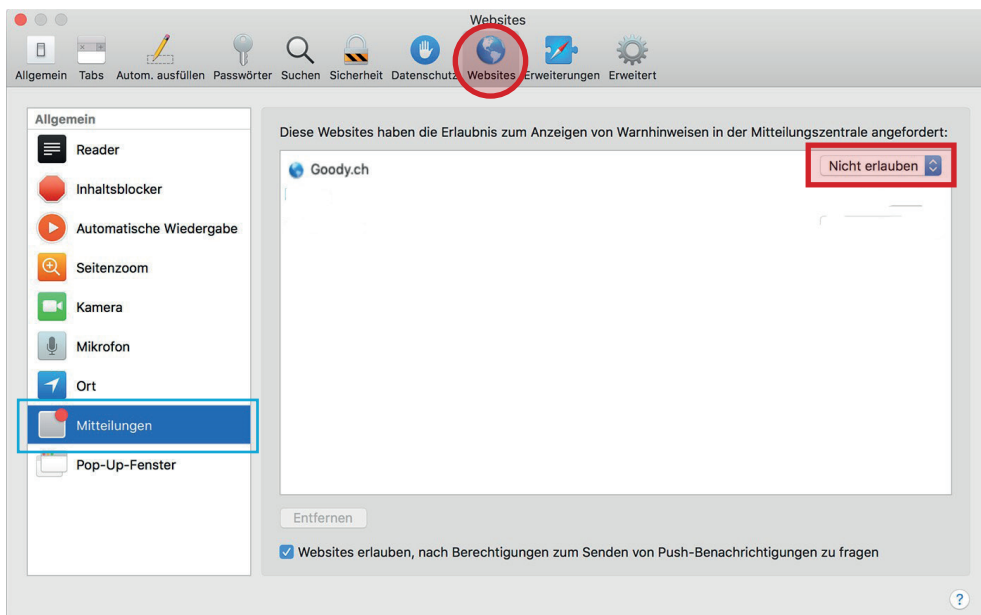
Websites

Allgemein Tabs Autom. ausfüllen Passwörter Suchen Sicherheit Datenschutz Websites Erweiterungen Erweitert

Allgemein

Reader

Inhaltsblocker

Automatische Wiedergabe

Seitenzoom

Kamera

Mikrofon

Ort

Mitteilungen

Pop-Up-Fenster

Diese Websites haben die Erlaubnis zum Anzeigen von Warnhinweisen in der Mitteilungszentrale angefordert:

Goody.ch

Nicht erlauben

Entfernen

Websites erlauben, nach Berechtigungen zum Senden von Push-Benachrichtigungen zu fragen

?